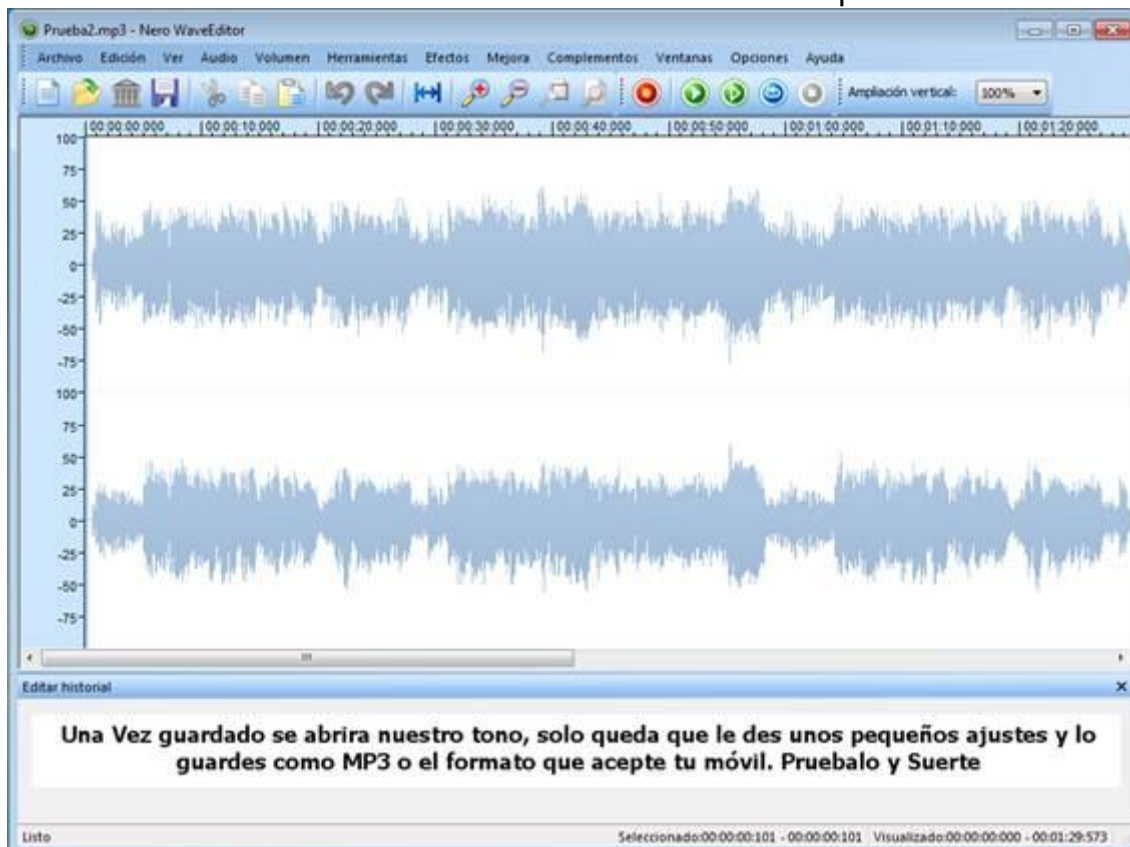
Prueba2.mp3 - Nero WaveEditor

Archivo Edición Ver Audio Volumen Herramientas Efectos Mejora Complementos Ventanas Opciones Ayuda

Ampliación vertical: 100%

00:00:00.000 00:00:10.000 00:00:20.000 00:00:30.000 00:00:40.000 00:00:50.000 00:01:00.000 00:01:10.000 00:01:20.000

100 75 50 25 0 -25 -50 -75 100 75 50 25 0 -25 -50 -75

Editar historial

Una Vez guardado se abrira nuestro tono, solo queda que le des unos pequeños ajustes y lo guardes como MP3 o el formato que acepte tu móvil. Pruebalo y Suerte

Listo

Seleccionado:00:00:00:101 - 00:00:00:101 Visualizado:00:00:00:000 - 00:01:29:573